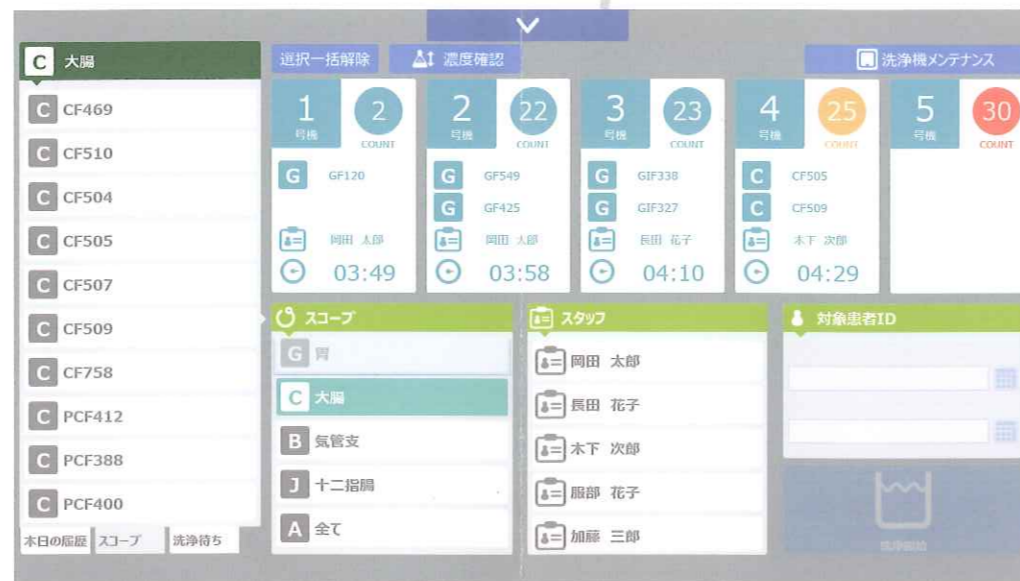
C 大腸
C CF469
C CF510
C CF504
C CF505
C CF507
C CF509
C CF758
C PCF412
C PCF388
C PCF400
本日の履歴 スコープ 洗浄待ち

選択一括解除
濃度確認
洗浄機メンテナンス

1 号機 2 COUNT
G GF120
岡田 太郎
03:49

2 号機 22 COUNT
G GF549
G GF425
岡田 太郎
03:58

3 号機 23 COUNT
G GIF338
G GIF327
長田 花子
04:10

4 号機 25 COUNT
C CF505
C CF509
木下 次郎
04:29

5 号機 30 COUNT

スコープ
G 胃
C 大腸
B 気管支
J 十二指腸
A 全て

スタッフ
岡田 太郎
長田 花子
木下 次郎
服部 花子
加藤 三郎

対象患者ID

洗浄開始